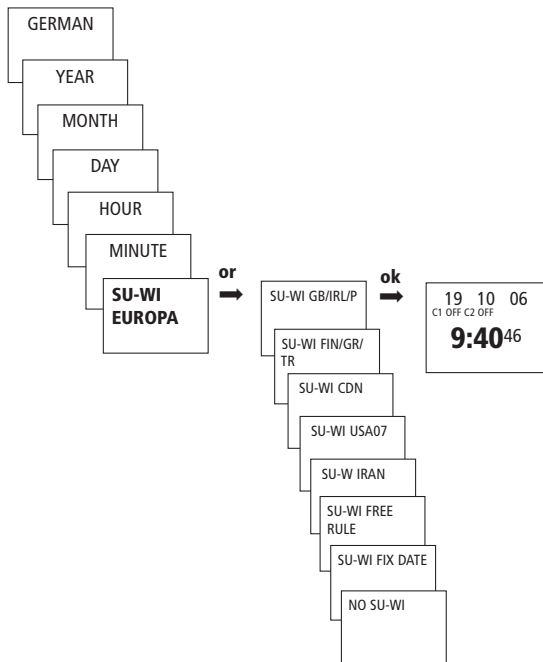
GERMAN

YEAR

MONTH

DAY

HOUR

MINUTE

SU-WI EUROPA

or

SU-WI GB/IRL/P

SU-WI FIN/GR/TR

SU-WI CDN

SU-WI USA07

SU-W IRAN

SU-WI FREE RULE

SU-WI FIX DATE

NO SU-WI

ok

19 10 06
C1 OFF C2 OFF
9:40$^{46}$